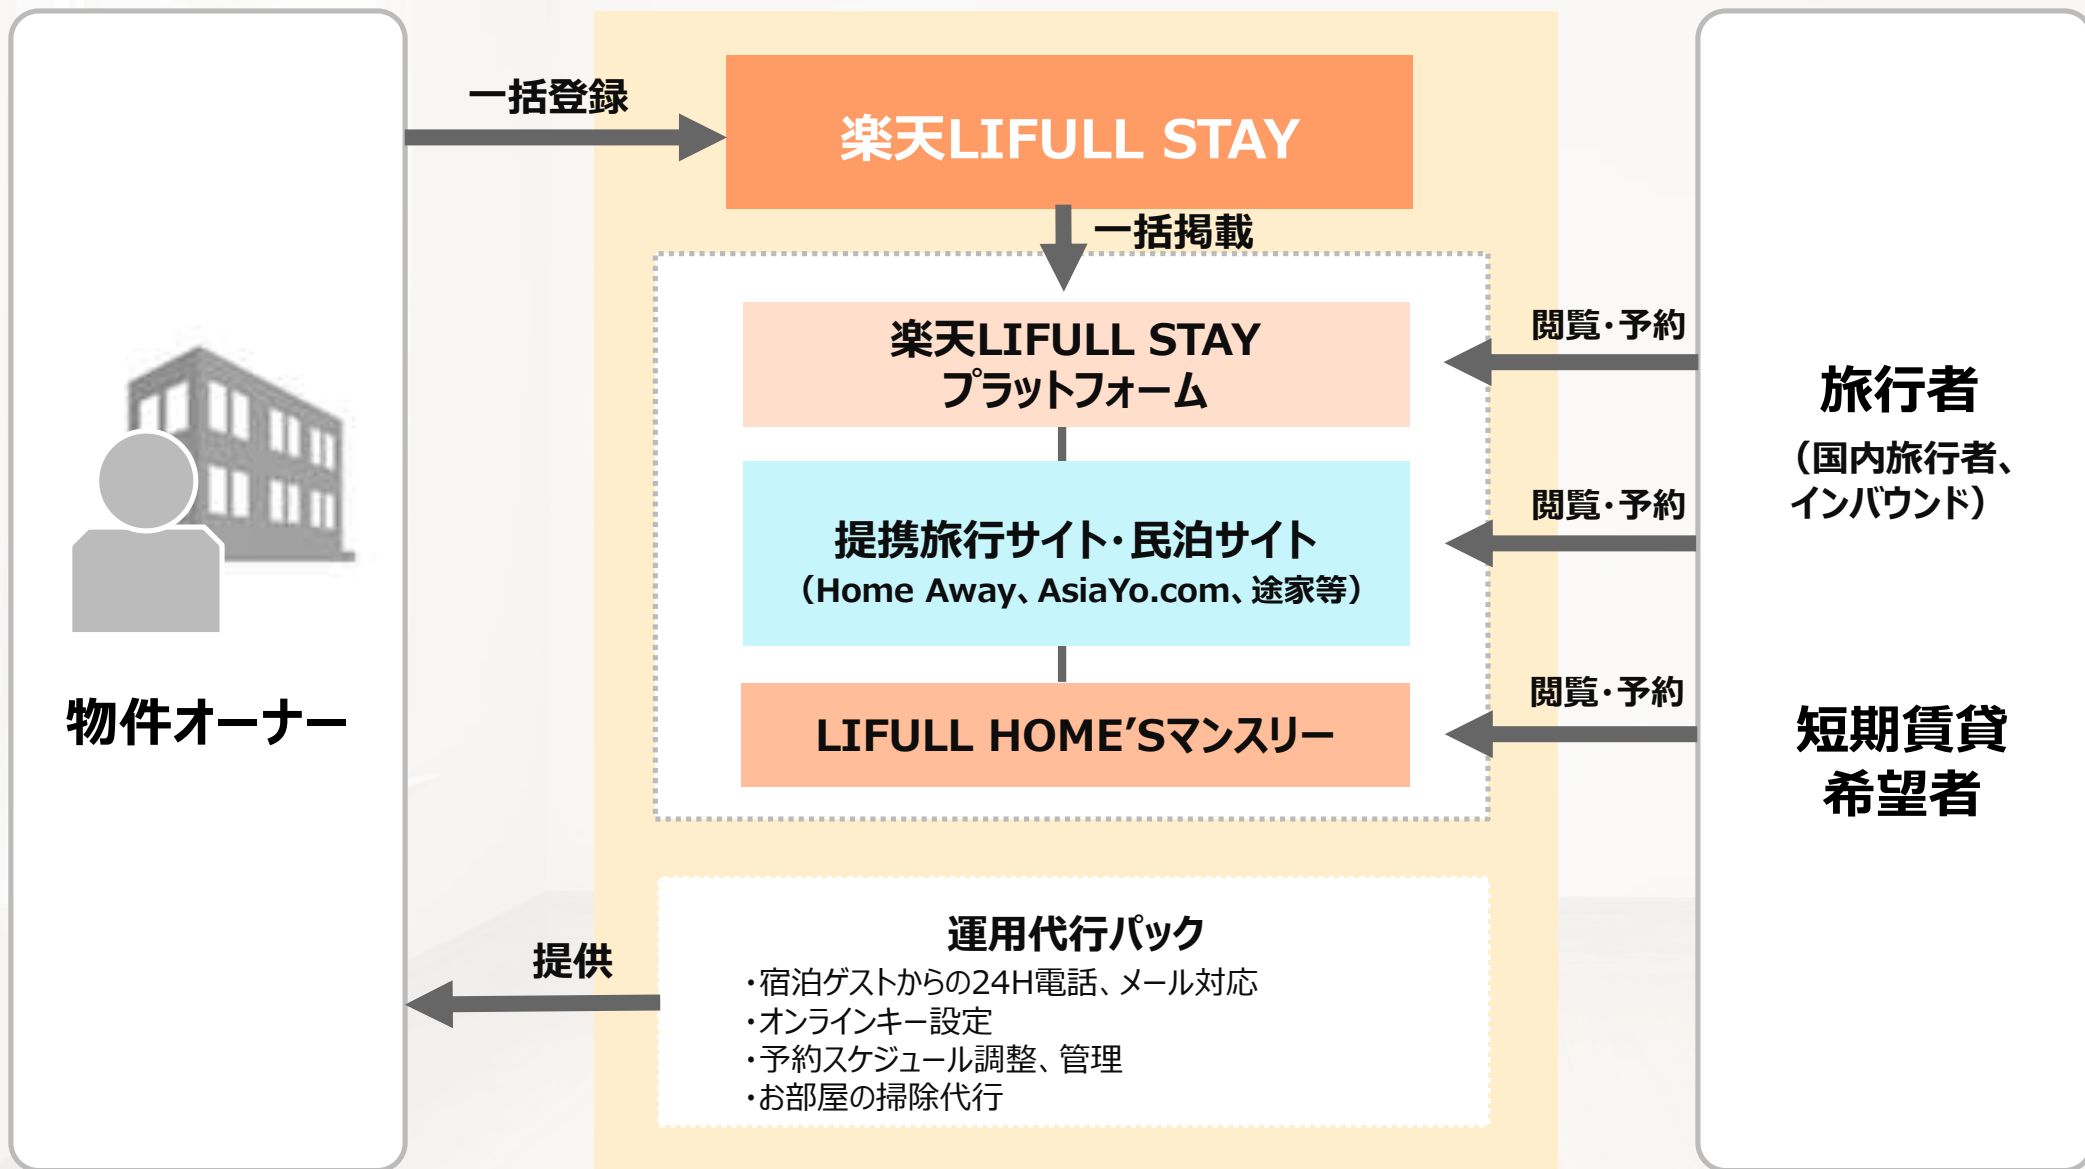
一括登録

楽天LIFULL STAY

一括掲載

楽天LIFULL STAY
プラットフォーム

提携旅行サイト･民泊サイト
（Home Away、AsiaYo.com、途家等）

LIFULL HOME'Sマンスリー

閲覧･予約

閲覧･予約

閲覧･予約

旅行者
（国内旅行者、インバウンド）

短期賃貸
希望者

物件オーナー

提供

運用代行パック
･宿泊ゲストからの24H電話、メール対応
･オンラインキー設定
･予約スケジュール調整、管理
･お部屋の掃除代行